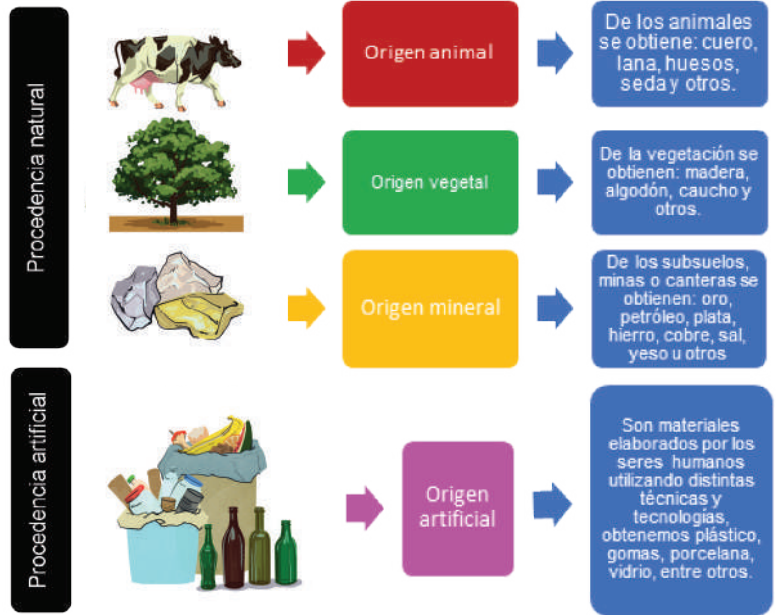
Procedencia natural

Origen animal

De los animales se obtiene: cuero, lana, huesos, seda y otros.

Origen vegetal

De la vegetación se obtienen: madera, algodón, caucho y otros.

Origen mineral

De los subsuelos, minas o canteras se obtienen: oro, petróleo, plata, hierro, cobre, sal, yeso u otros

Procedencia artificial

Origen artificial

Son materiales elaborados por los seres humanos utilizando distintas técnicas y tecnologías, obtenemos plástico, gomas, porcelana, vidrio, entre otros.